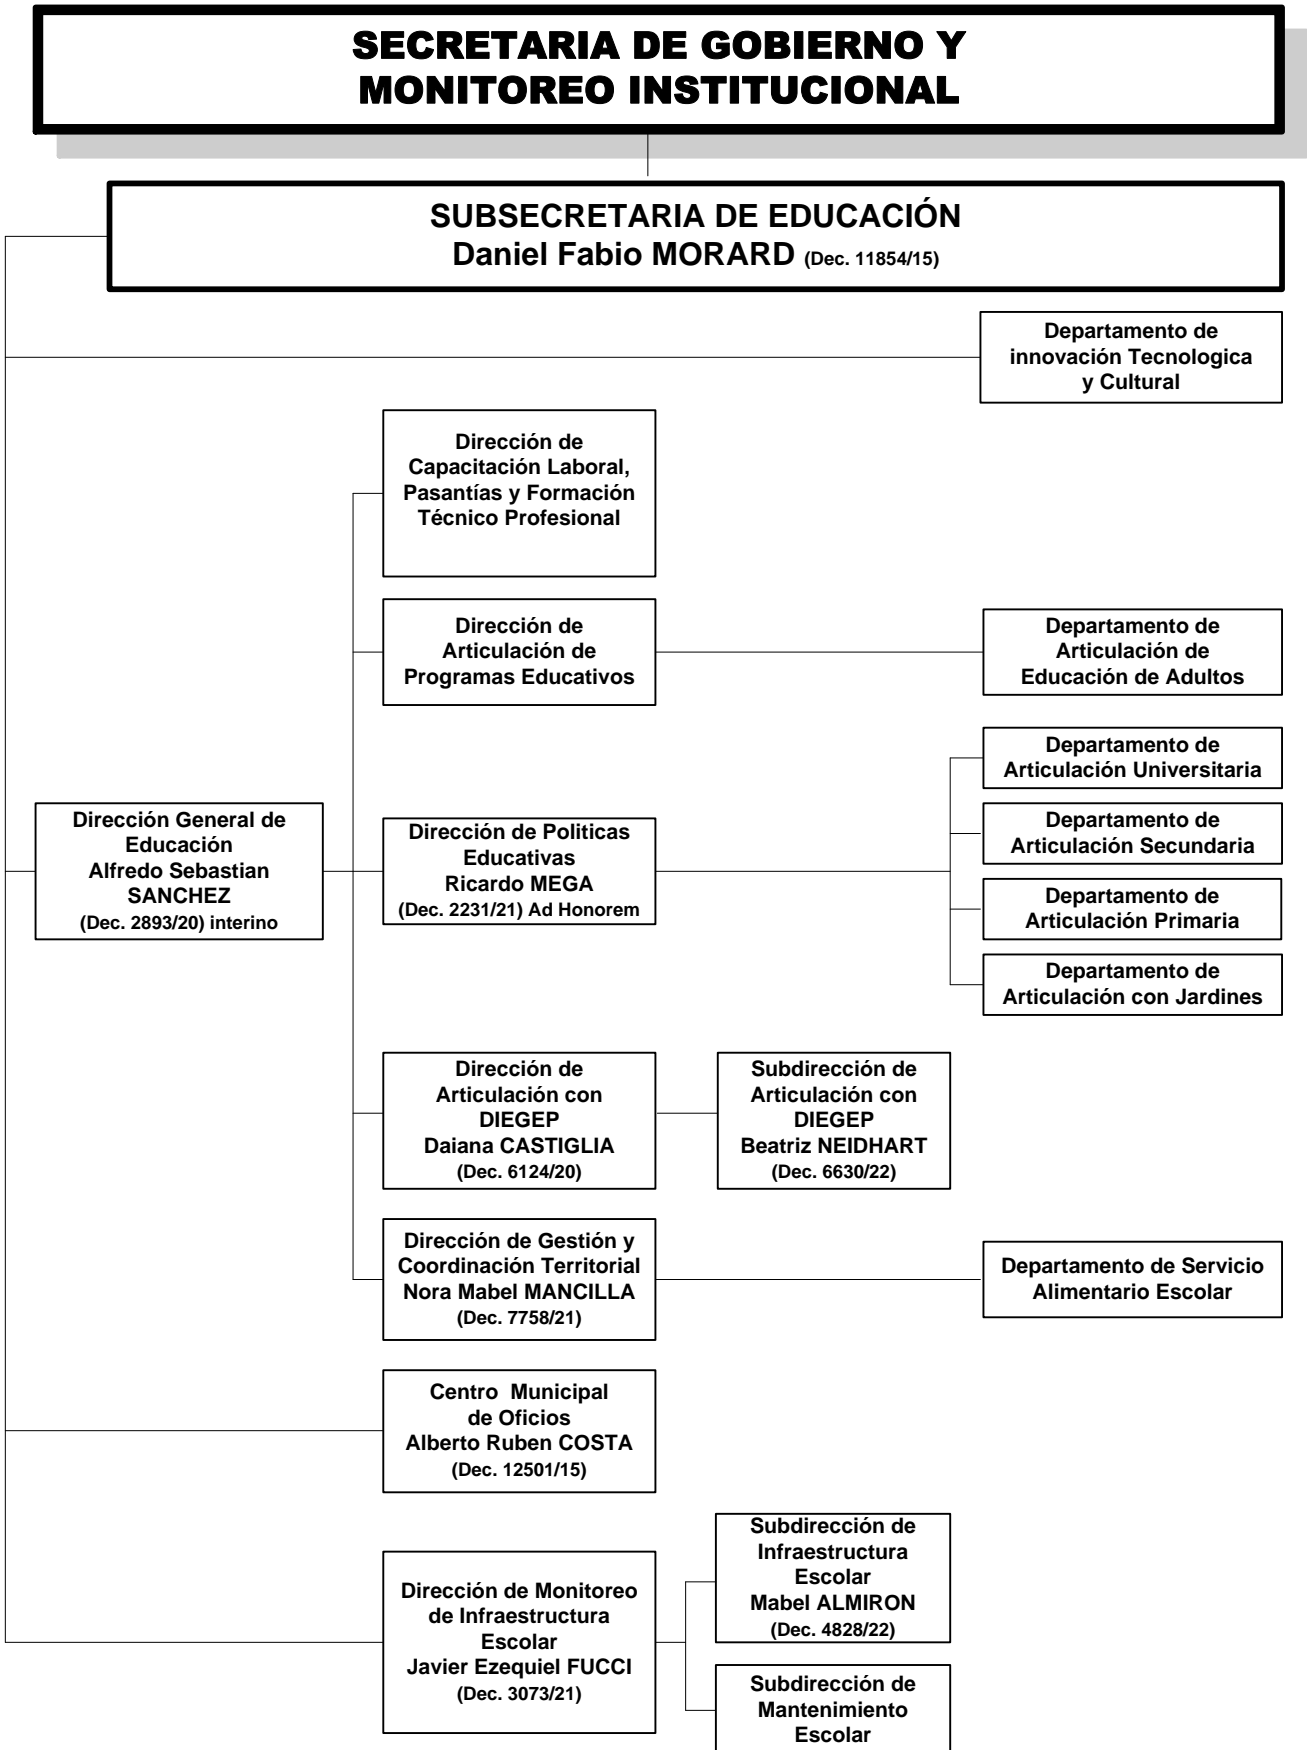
SECRETARIA DE GOBIERNO Y MONITOREO INSTITUCIONAL

SUBSECRETARIA DE EDUCACIÓN
Daniel Fabio MORARD (Dec. 11854/15)

Departamento de innovación Tecnologica y Cultural

Dirección de Capacitación Laboral, Pasantías y Formación Técnico Profesional

Dirección de Articulación de Programas Educativos

Departamento de Articulación de Educación de Adultos

Departamento de Articulación Universitaria

Departamento de Articulación Secundaria

Departamento de Articulación Primaria

Departamento de Articulación con Jardines

Dirección General de Educación
Alfredo Sebastian SANCHEZ
(Dec. 2893/20) interino

Dirección de Politicas Educativas
Ricardo MEGA
(Dec. 2231/21) Ad Honorem

Dirección de Articulación con DIEGEP
Daiana CASTIGLIA
(Dec. 6124/20)

Subdirección de Articulación con DIEGEP
Beatriz NEIDHART
(Dec. 6630/22)

Dirección de Gestión y Coordinación Territorial
Nora Mabel MANCILLA
(Dec. 7758/21)

Departamento de Servicio Alimentario Escolar

Centro Municipal de Oficios
Alberto Ruben COSTA
(Dec. 12501/15)

Subdirección de Infraestructura Escolar
Mabel ALMIRON
(Dec. 4828/22)

Dirección de Monitoreo de Infraestructura Escolar
Javier Ezequiel FUCCI
(Dec. 3073/21)

Subdirección de Mantenimiento Escolar